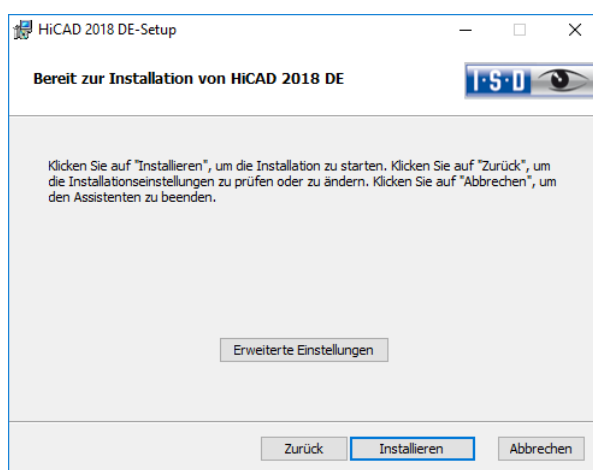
HiCAD 2018 DE-Setup

Bereit zur Installation von HiCAD 2018 DE

I·S·D

Klicken Sie auf "Installieren", um die Installation zu starten. Klicken Sie auf "Zurück", um die Installationseinstellungen zu prüfen oder zu ändern. Klicken Sie auf "Abbrechen", um den Assistenten zu beenden.

Erweiterte Einstellungen

Zurück Installieren Abbrechen